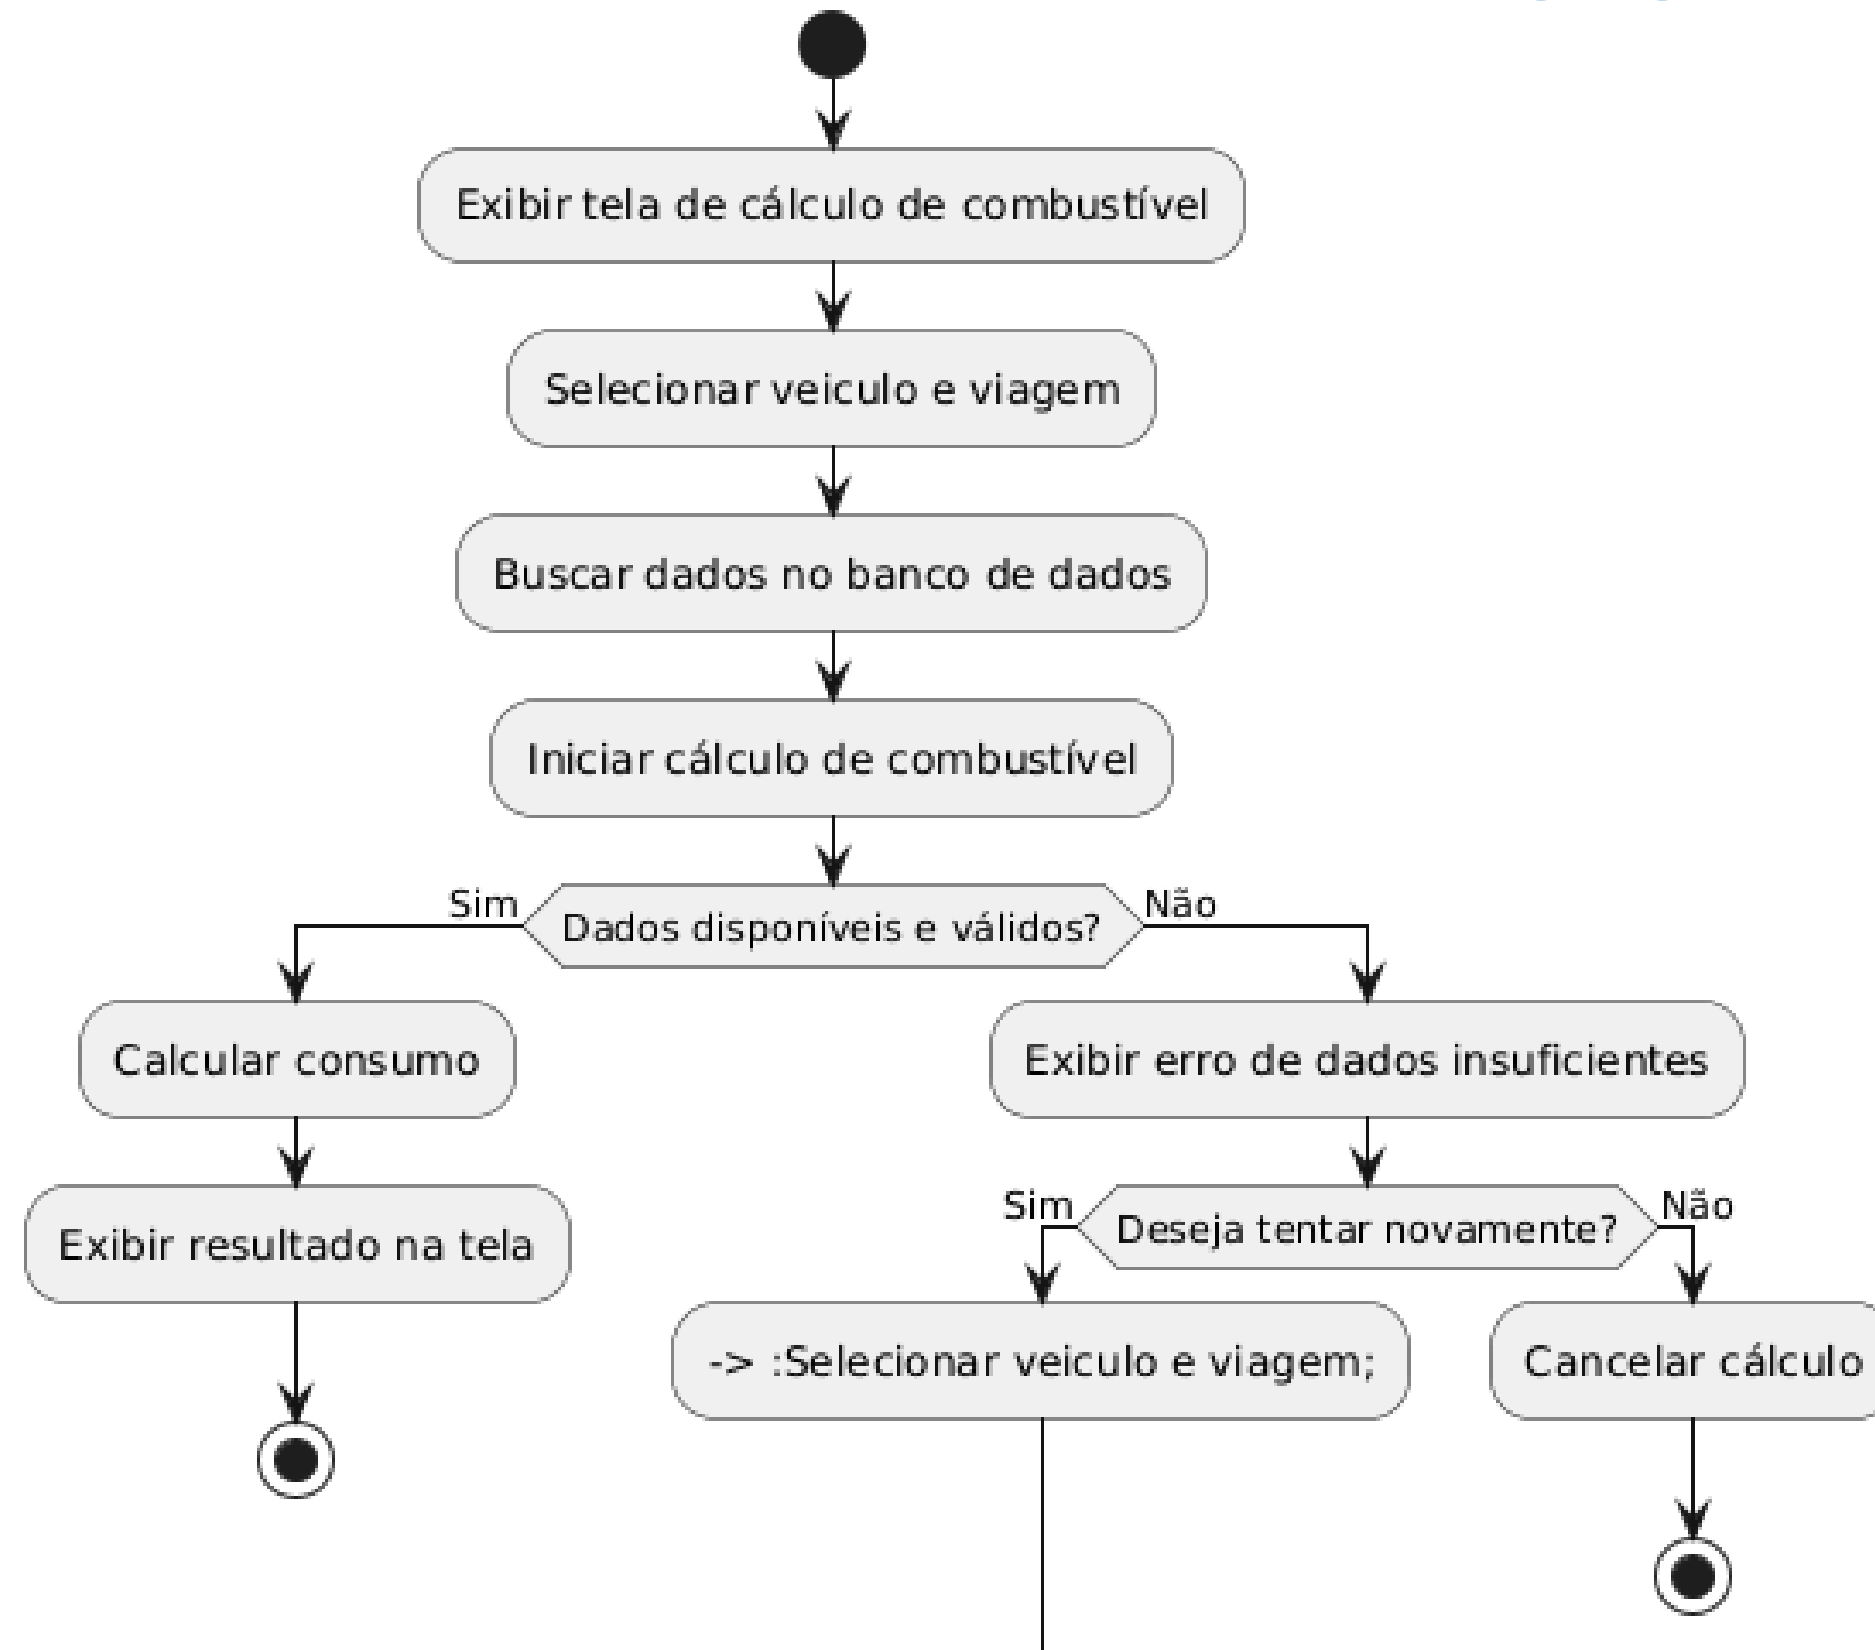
Exibir tela de cálculo de combustível

Selecionar veiculo e viagem

Buscar dados no banco de dados

Iniciar cálculo de combustível

Sim

Dados disponíveis e válidos?

Não

Calcular consumo

Exibir resultado na tela

Exibir erro de dados insuficientes

Sim

Deseja tentar novamente?

Não

-> :Selecionar veiculo e viagem;

Cancelar cálculo